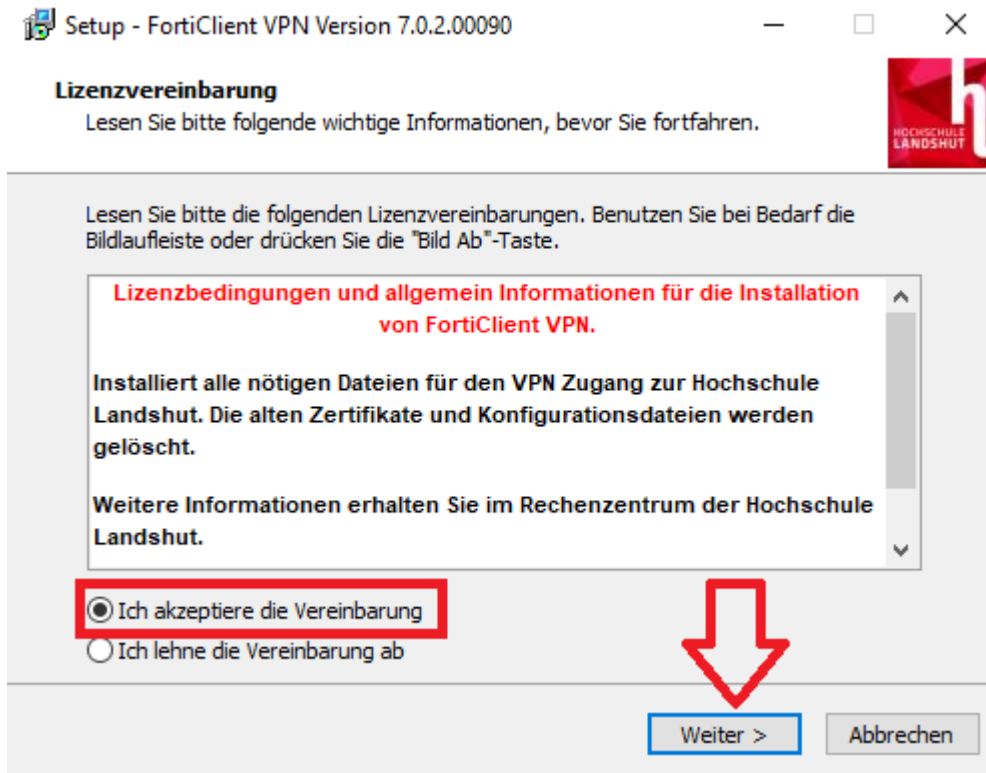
Setup - FortiClient VPN Version 7.0.2.00090

Lizenzvereinbarung
Lesen Sie bitte folgende wichtige Informationen, bevor Sie fortfahren.

HOCHSCHULE LANDSHUT

Lesen Sie bitte die folgenden Lizenzvereinbarungen. Benutzen Sie bei Bedarf die Bildlaufleiste oder drücken Sie die "Bild Ab"-Taste.

Lizenzbedingungen und allgemein Informationen für die Installation von FortiClient VPN.

Installiert alle nötigen Dateien für den VPN Zugang zur Hochschule Landshut. Die alten Zertifikate und Konfigurationsdateien werden gelöscht.

Weitere Informationen erhalten Sie im Rechenzentrum der Hochschule Landshut.

Ich akzeptiere die Vereinbarung
Ich lehne die Vereinbarung ab

Weiter >
Abbrechen